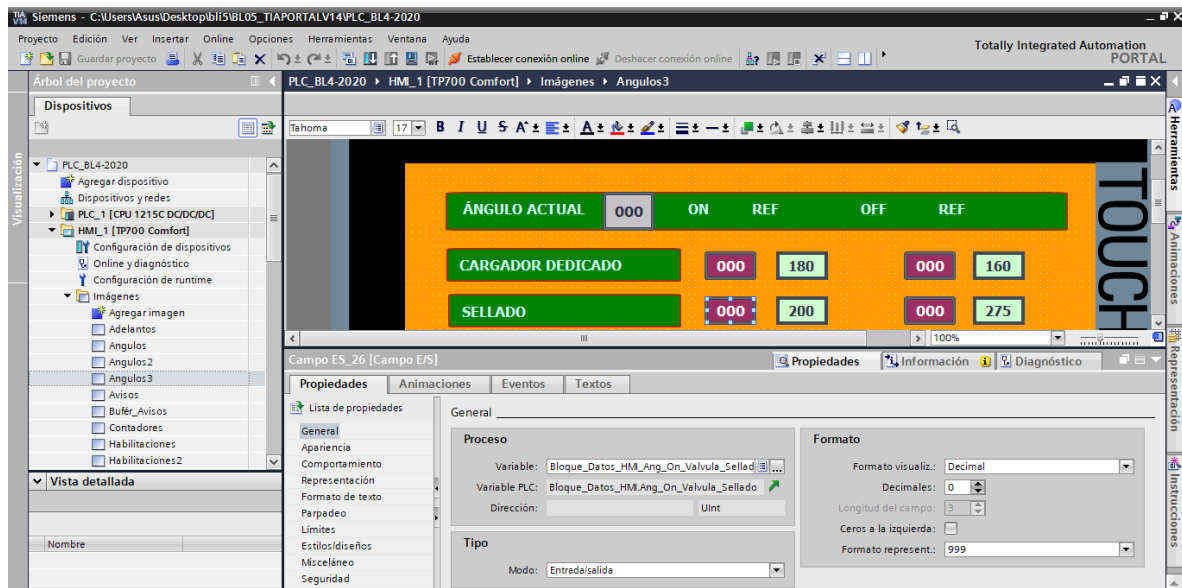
Siemens - C:\Users\Asus\Desktop\bli5\BL05_TIAPORTALV14\PLC_BL4-2020

Proyecto Edición Ver Insertar Online Opciones Herramientas Ventana Ayuda

Guardar proyecto

Establecer conexión online Deshacer conexión online

Totally Integrated Automation PORTAL

Árbol del proyecto

Dispositivos

Visualización

PLC_BL4-2020
Agregar dispositivo
Dispositivos y redes
PLC_1 [CPU 1215C DC/DC/DC]
HMI_1 [TP700 Comfort]
Configuración de dispositivos
Online y diagnóstico
Configuración de runtime
Imágenes
Agregar imagen
Adelantos
Angulos
Angulos2
Angulos3
Avisos
Bufér_Avisos
Contadores
Habilitaciones
Habilitaciones2

Vista detallada

Nombre

PLC_BL4-2020 ▸ HMI_1 [TP700 Comfort] ▸ Imágenes ▸ Angulos3

Tahoma 17 B I U S

ÁNGULO ACTUAL 000 ON REF OFF REF

CARGADOR DEDICADO 000 180 000 160

SELLADO 000 200 000 275

TOUCH

100%

Campo ES_26 [Campo E/S]

Propiedades Información Diagnóstico

Propiedades Animaciones Eventos Textos

Lista de propiedades
General
Apariencia
Comportamiento
Representación
Formato de texto
Parpadeo
Límites
Estilos/diseños
Misceláneo
Seguridad

General

Proceso
Variable: Bloque_Datos_HMI_Ang_On_Valvula_Sellad
Variable PLC: Bloque_Datos_HMI.Ang_On_Valvula_Sellado
Dirección: UInt

Tipo
Modo: Entrada/salida

Formato
Formato visualiz.: Decimal
Decimales: 0
Longitud del campo: 3
Ceros a la izquierda:
Formato represent.: 999

Herramientas
Animaciones
Representación
Instrucciones